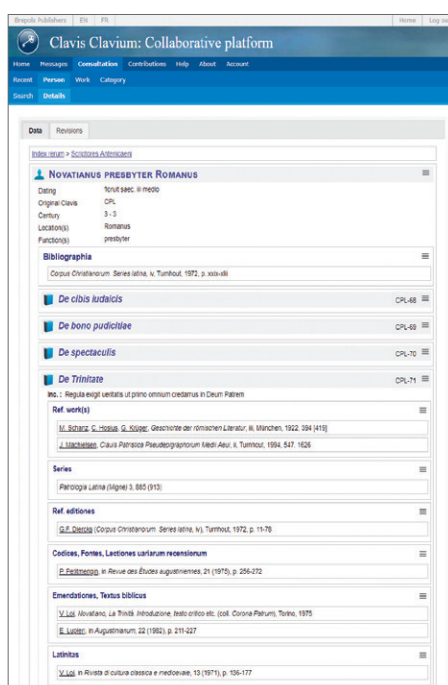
Brepols Publishers | EN | FR

Home | Log in

Clavis Clavium: Collaborative platform

Home Messages Consultation Contributions Help About Account

Recent Person Work Category

Search Details

Data Revisions

Index rerum > Scriptores Antenicaeni

NOVATIANUS PRESBYTER ROMANUS

| | |
|---|---|
| Dating | floruit saec. iii medio |
| Original Clavis | CPL |
| Century | 3 - 3 |
| Location(s) | Romanus |
| Function(s) | presbyter |

Bibliographia

Corpus Christianorum. Series latina, iv, Turnhout, 1972, p. xxix-xliii

De cibis Iudaicis CPL-68

De bono pudicitiae CPL-69

De spectaculis CPL-70

De Trinitate CPL-71

Inc.: Regula exigit ueritatis ut primo omnium credamus in Deum Patrem

Ref. work(s)

M. Schanz, C. Hosius, G. Krüger, Geschichte der römischen Literatur, iii, München, 1922, 394 [419]

J. Machielsen, Clavis Patristica Pseudepigraphorum Medii Aeui, ii, Turnhout, 1994, 547, 1626

Series

Patrologia Latina (Migne) 3, 885 (913)

Ref. editiones

G.F. Diercks (Corpus Christianorum. Series latina, iv), Turnhout, 1972, p. 11-78

Codices, Fontes, Lectiones uariarum recensionum

P. Petitmengin, in Revue des Études augustiniennes, 21 (1975), p. 256-272

Emendationes, Textus biblicus

V. Loi, Novaziano, La Trinità. Introduzione, testo critico etc. (coll. Corona Patrum), Torino, 1975

E. Lucieri, in Augustinianum, 22 (1982), p. 211-227

Latinitas

V. Loi, in Rivista di cultura classica e medioevale, 13 (1971), p. 136-177